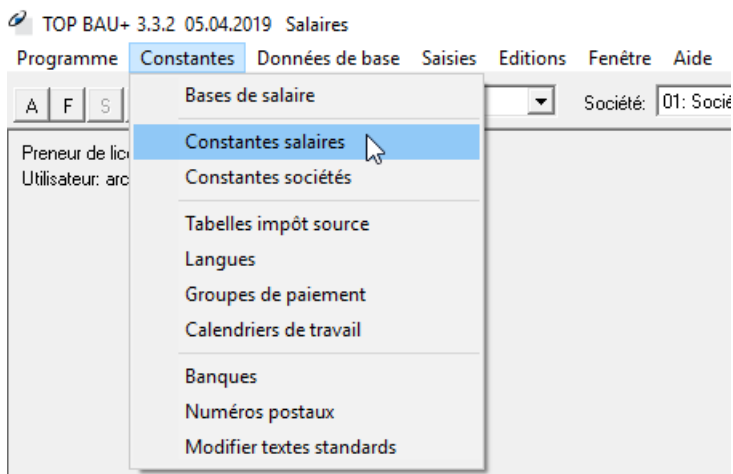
TOP BAU+ 3.3.2 05.04.2019 Salaires

Programme Constantes Données de base Saisies Editions Fenêtre Aide

A F S

Société: 01: Socié

Preneur de lic

Utilisateur: arc

Bases de salaire

Constantes salaires

Constantes sociétés

Tabelles impôt source

Langues

Groupes de paiement

Calendriers de travail

Banques

Numéros postaux

Modifier textes standards